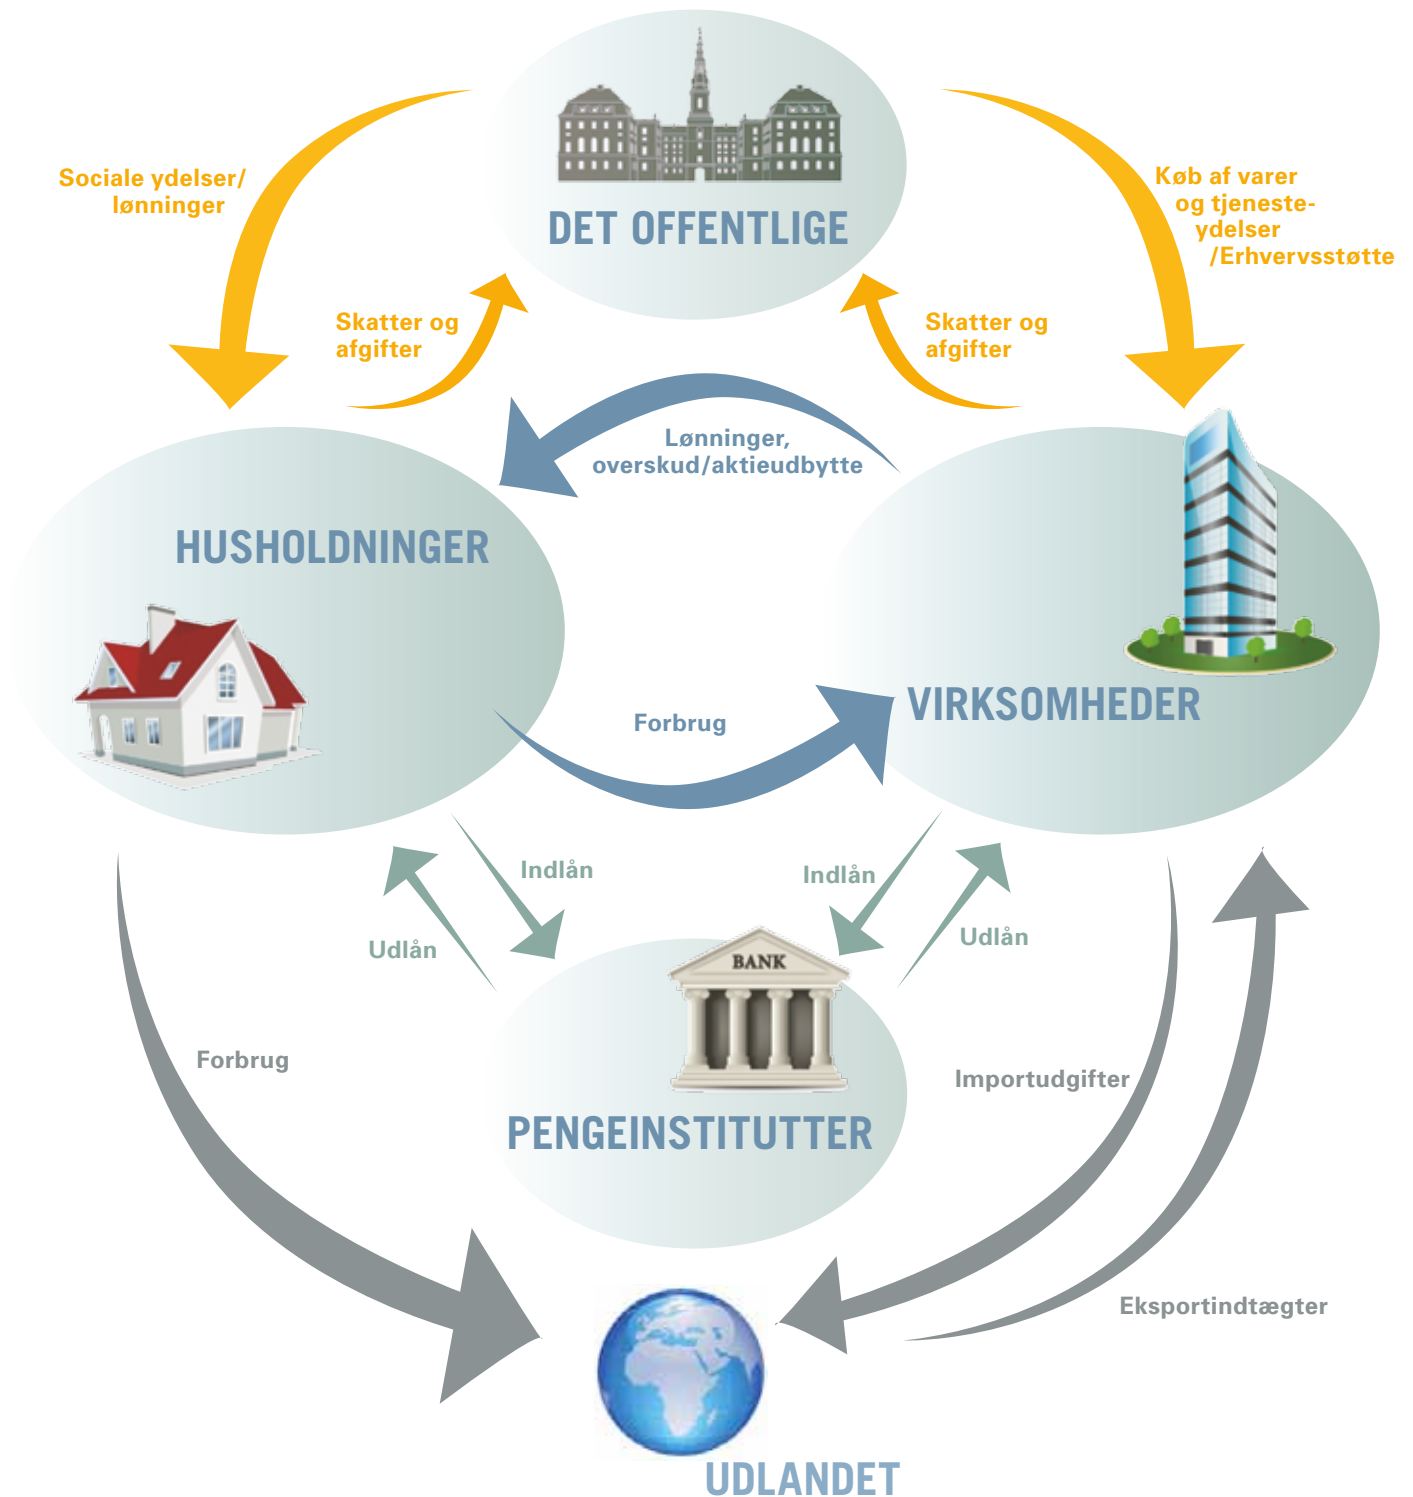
DET OFFENTLIGE

Sociale ydelser/ lønninger

Køb af varer og tjenesteydelser /Erhvervsstøtte

Skatter og afgifter

Skatter og afgifter

Lønninger, overskud/aktieudbytte

HUSHOLDNINGER

VIRKSOMHEDER

Forbrug

Indlån

Indlån

Udlån

Udlån

BANK

Forbrug

Importudgifter

PENGEINSTITUTTER

Eksportindtægter

UDLANDET